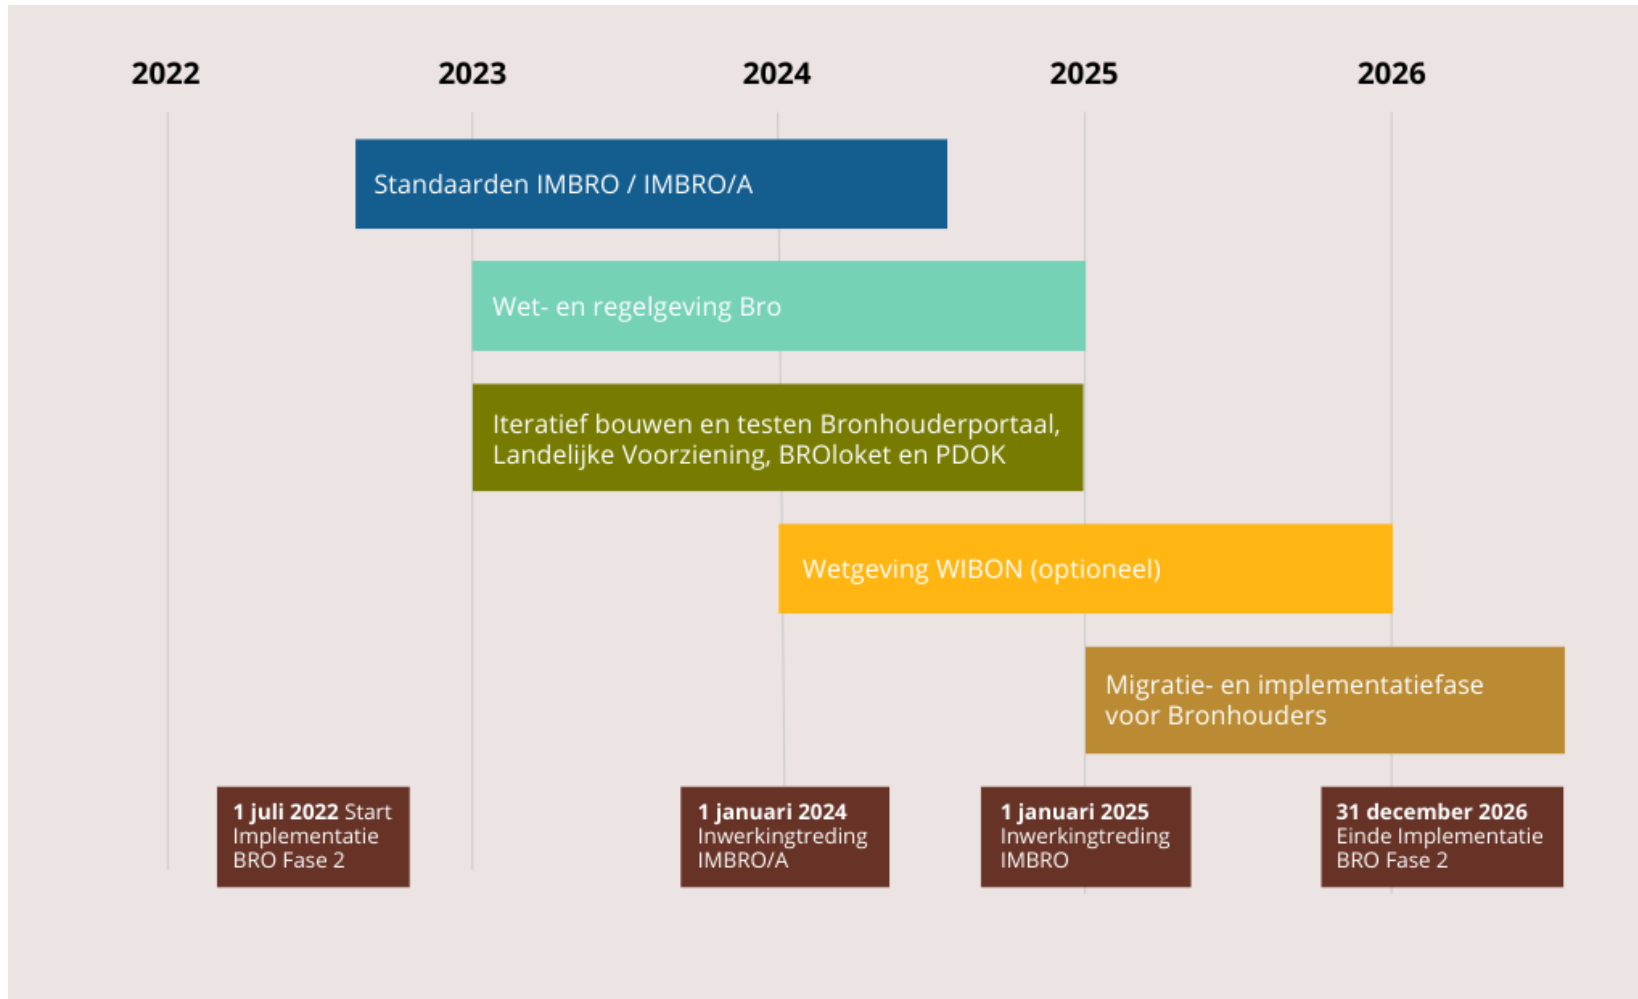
2022 2023 2024 2025 2026

Standaarden IMBRO / IMBRO/A

Wet- en regelgeving Bro

Iteratief bouwen en testen Bronhouderportaal, Landelijke Voorziening, BROloket en PDOK

Wetgeving WIBON (optioneel)

Migratie- en implementatiefase voor Bronhouders

1 juli 2022 Start Implementatie BRO Fase 2

1 januari 2024 Inwerkingtreding IMBRO/A

1 januari 2025 Inwerkingtreding IMBRO

31 december 2026 Einde Implementatie BRO Fase 2